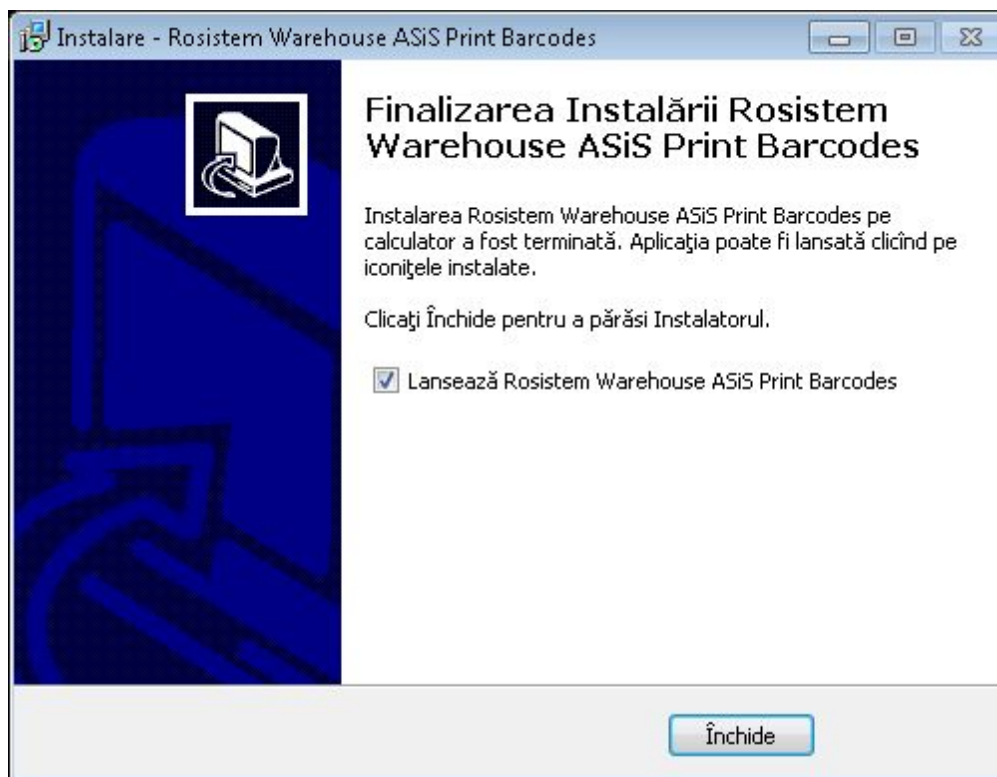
Instalare - Rosistem Warehouse ASiS Print Barcodes

Finalizarea Instalării Rosistem Warehouse ASiS Print Barcodes

Instalarea Rosistem Warehouse ASiS Print Barcodes pe calculator a fost terminată. Aplicaţia poate fi lansată clicînd pe iconiţele instalate.

Clicaţi Închide pentru a părăsi Instalatorul.

Lansează Rosistem Warehouse ASiS Print Barcodes

Închide